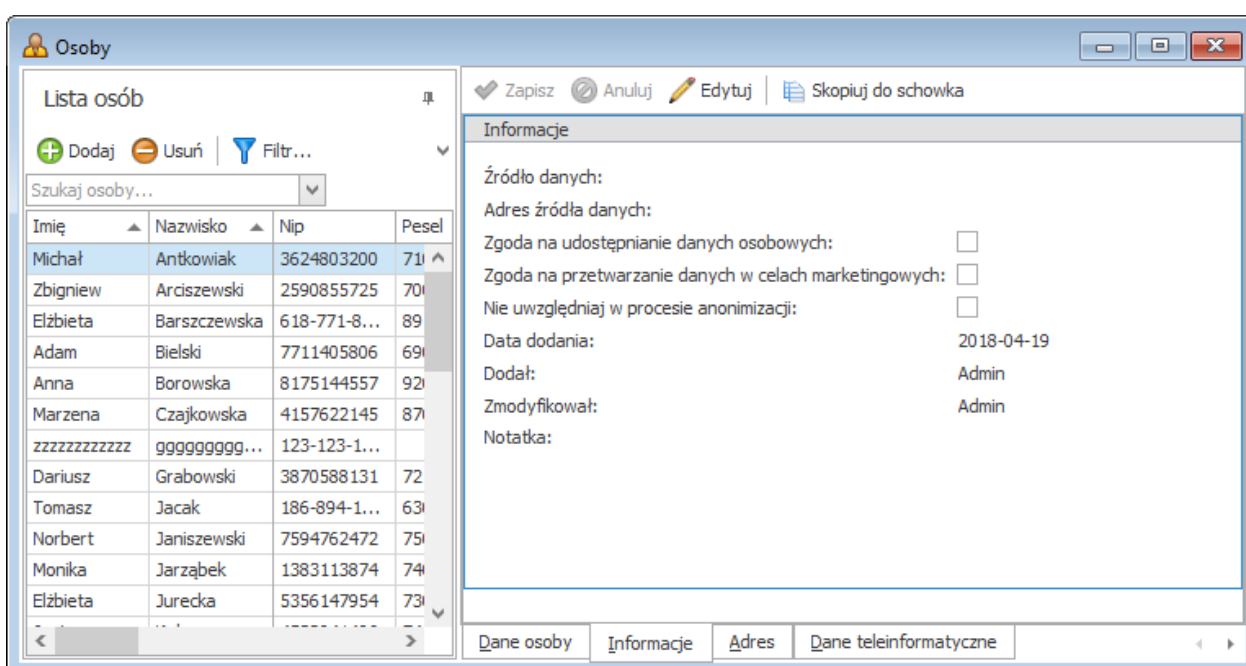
Osoby

Lista osób

Dodaj Usuń Filtr...

Szukaj osoby...

| Imię | Nazwisko | Nip | Pesel |
|---|---|---|---|
| Michał | Antkowiak | 3624803200 | 71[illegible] |
| Zbigniew | Arciszewski | 2590855725 | 70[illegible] |
| Elżbieta | Barszczewska | 618-771-8... | 89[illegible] |
| Adam | Bielski | 7711405806 | 69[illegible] |
| Anna | Borowska | 8175144557 | 92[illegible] |
| Marzena | Czajkowska | 4157622145 | 87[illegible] |
| zzzzzzzzzzzz | gggggggg... | 123-123-1... | |
| Dariusz | Grabowski | 3870588131 | 72 |
| Tomasz | Jacak | 186-894-1... | 63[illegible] |
| Norbert | Janiszewski | 7594762472 | 75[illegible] |
| Monika | Jarząbek | 1383113874 | 74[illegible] |
| Elżbieta | Jurecka | 5356147954 | 73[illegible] |

Zapisz Anuluj Edytuj Skopiuj do schowka

Informacje

Źródło danych:
Adres źródła danych:
Zgoda na udostępnianie danych osobowych:
Zgoda na przetwarzanie danych w celach marketingowych:
Nie uwzględniaj w procesie anonimizacji:
Data dodania: 2018-04-19
Dodał: Admin
Zmodyfikował: Admin
Notatka:

Dane osoby Informacje Adres Dane teleinformatyczne